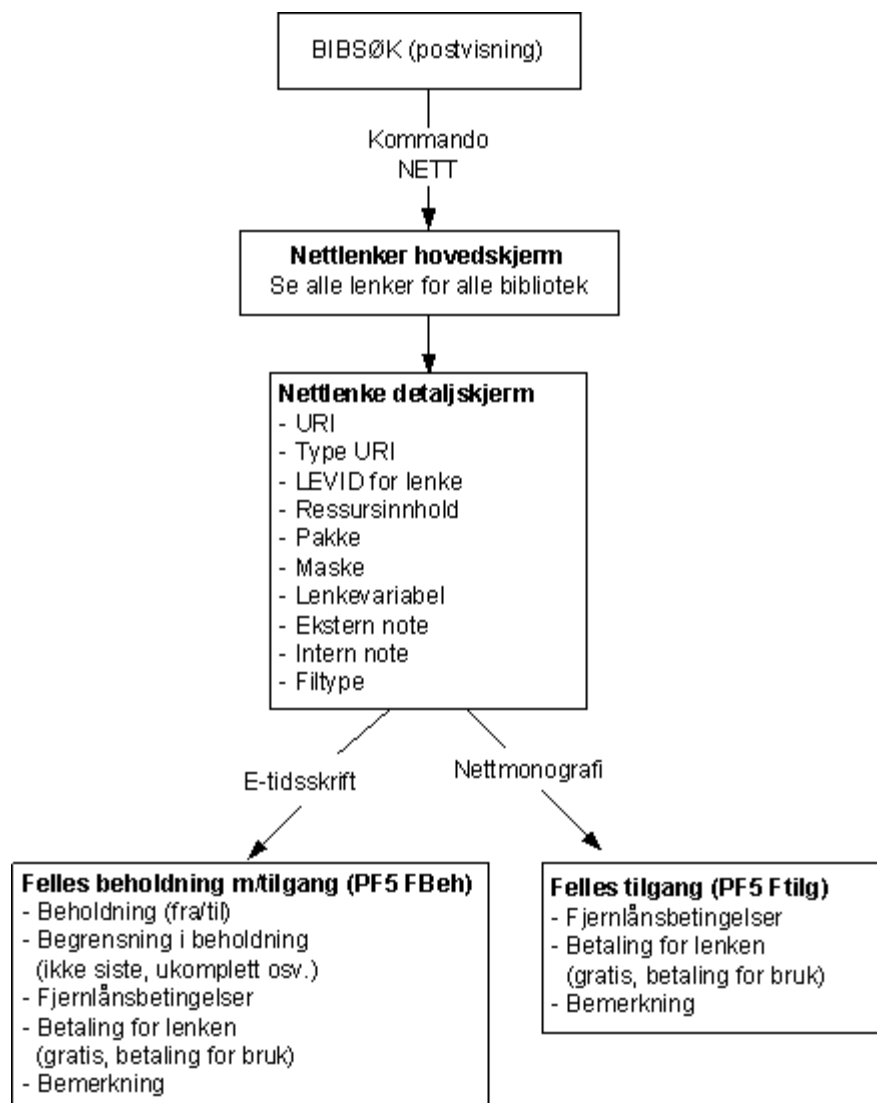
BIBSØK (postvisning)

Kommando
NETT

**Nettlenker hovedskjerm**
Se alle lenker for alle bibliotek

**Nettlenke detaljskjerm**
- URI
- Type URI
- LEVID for lenke
- Ressursinnhold
- Pakke
- Maske
- Lenkevariabel
- Ekstern note
- Intern note
- Filtype

E-tidsskrift

Nettmonografi

**Felles beholdning m/tilgang (PF5 FBeh)**
- Beholdning (fra/til)
- Begrensning i beholdning (ikke siste, ukomplett osv.)
- Fjernlånsbetingelser
- Betaling for lenken (gratis, betaling for bruk)
- Bemerkning

**Felles tilgang (PF5 Ftilg)**
- Fjernlånsbetingelser
- Betaling for lenken (gratis, betaling for bruk)
- Bemerkning